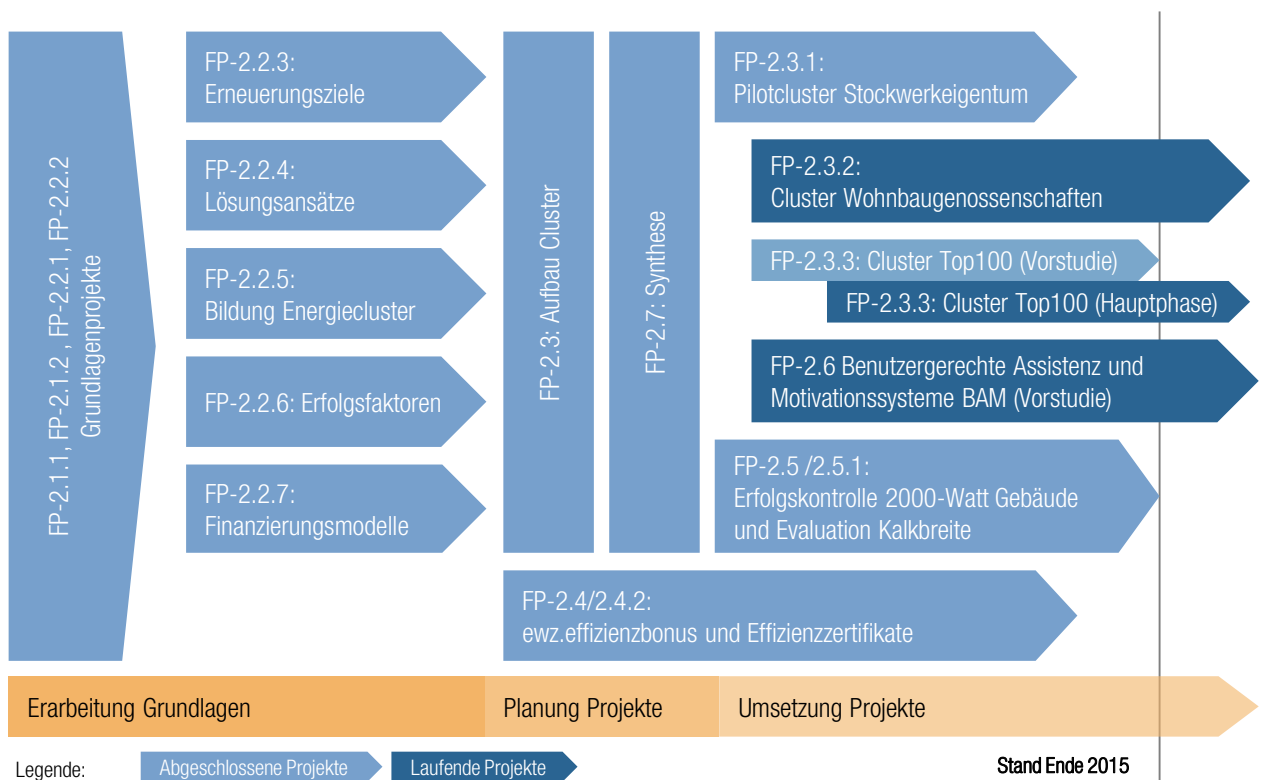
FP-2.1.1, FP-2.1.2 , FP-2.2.1, FP-2.2.2
Grundlagenprojekte

FP-2.2.3:
Erneuerungsziele

FP-2.2.4:
Lösungsansätze

FP-2.2.5:
Bildung Energiecluster

FP-2.2.6: Erfolgsfaktoren

FP-2.2.7:
Finanzierungsmodelle

FP-2.3: Aufbau Cluster

FP-2.7: Synthese

FP-2.3.1:
Pilotcluster Stockwerkeigentum

FP-2.3.2:
Cluster Wohnbaugenossenschaften

FP-2.3.3: Cluster Top100 (Vorstudie)

FP-2.3.3: Cluster Top100 (Hauptphase)

FP-2.6 Benutzergerechte Assistenz und Motivationssysteme BAM (Vorstudie)

FP-2.5 /2.5.1:
Erfolgskontrolle 2000-Watt Gebäude und Evaluation Kalkbreite

FP-2.4/2.4.2:
ewz.effizienzbonus und Effizienzzertifikate

Erarbeitung Grundlagen

Planung Projekte

Umsetzung Projekte

Legende:

Abgeschlossene Projekte

Laufende Projekte

Stand Ende 2015